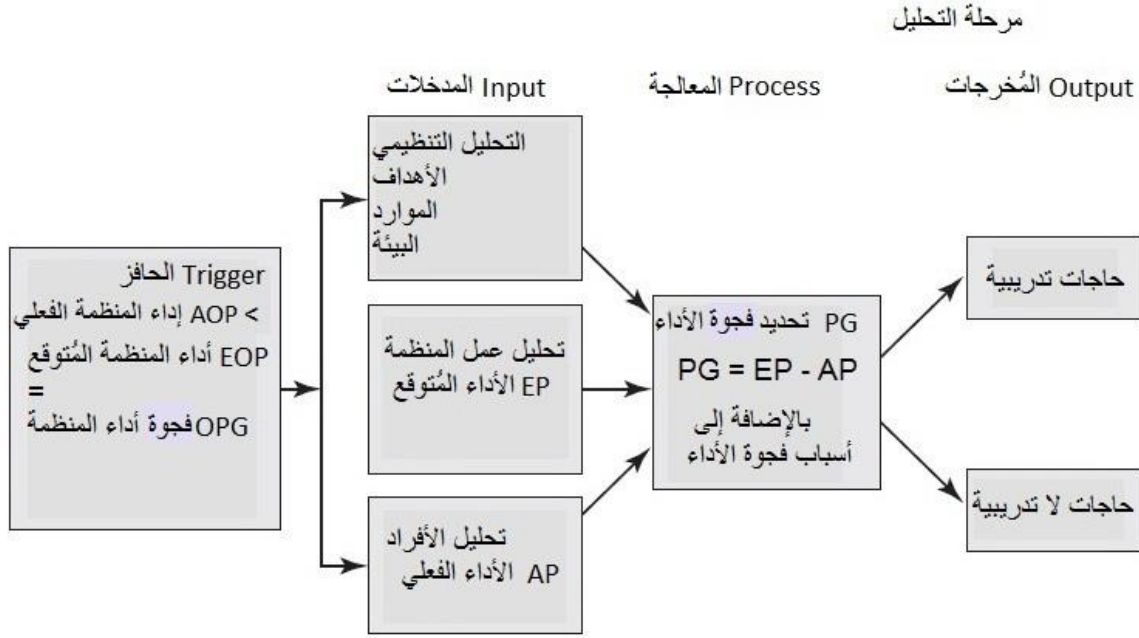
مرحلة التحليل

Input المدخلات

Process المعالجة

Output المُخرجات

Trigger الحافز
AOP إداء المنظمة الفعلي <
EOP أداء المنظمة المُتوقع
=
OPGفجوة أداء المنظمة

التحليل التنظيمي
الأهداف
الموارد
البيئة

تحليل عمل المنظمة
EP الأداء المُتوقع

تحليل الأفراد
AP الأداء الفعلي

PG تحديد فجوة الأداء
PG = EP - AP
بالإضافة إلى
أسباب فجوة الأداء

حاجات تدريبية

حاجات لا تدريبية